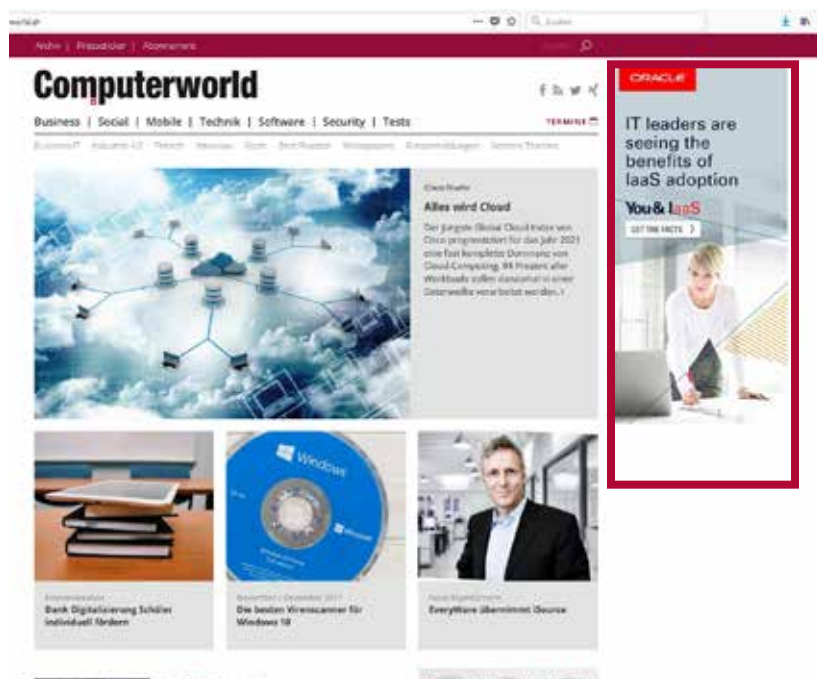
Computerworld

Business | Social | Mobile | Technik | Software | Security | Tests

TERMINE

Alles wird Cloud

Der jüngste Global Cloud Index von Cisco prognostiziert für das Jahr 2021 eine fast komplette Dominanz von Cloud Computing. 94 Prozent aller Workloads sollen demnach in einer Datenwolke verarbeitet werden.

Bank Digitalisierung Schüler individuell fördern

Die besten Virenscanner für Windows 10

EveryWare übernimmt iSource

ORACLE

IT leaders are seeing the benefits of IaaS adoption

You & IaaS

GET THE FACTS